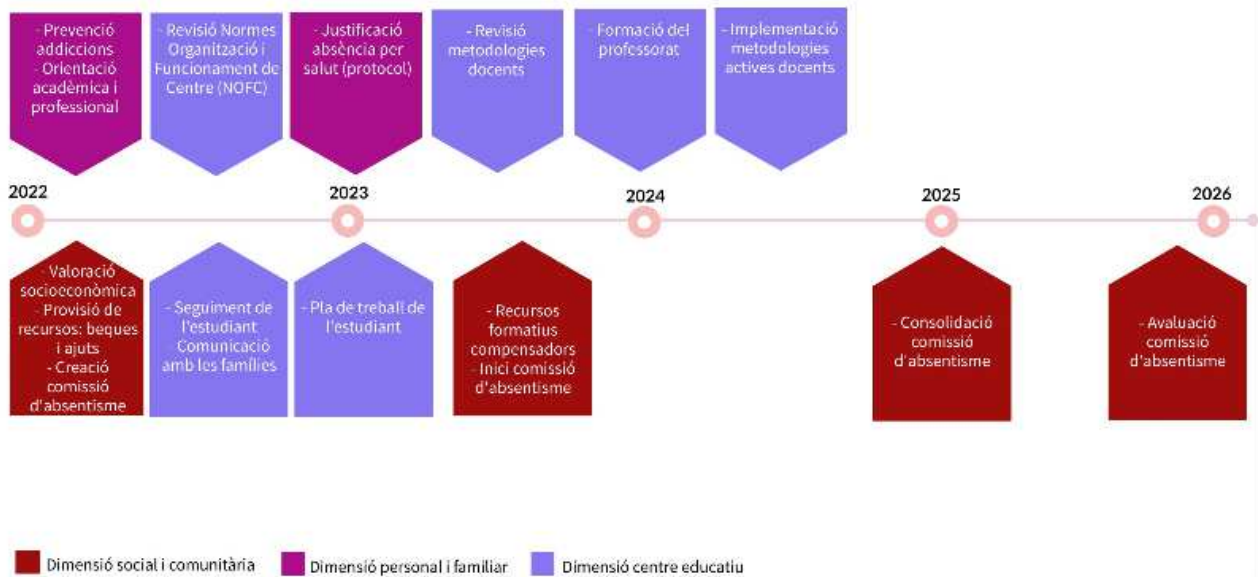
- Prevenció addiccions
- Orientació acadèmica i professional

- Revisió Normes Organització i Funcionament de Centre (NOFC)

- Justificació absència per salut (protocol)

- Revisió metodologies docents

- Formació del professorat

- Implementació metodologies actives docents

2022

2023

2024

2025

2026

- Valoració socioeconòmica
- Provisió de recursos: beques i ajuts
- Creació comissió d'absentisme

- Seguiment de l'estudiant
Comunicació amb les famílies

- Pla de treball de l'estudiant

- Recursos formatius compensadors
- Inici comissió d'absentisme

- Consolidació comissió d'absentisme

- Avaluació comissió d'absentisme

Dimensió social i comunitària

Dimensió personal i familiar

Dimensió centre educatiu